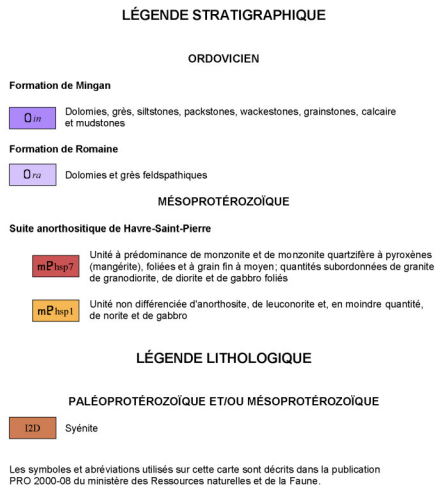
LÉGENDE STRATIGRAPHIQUE

ORDOVICIEN

Formation de Mingan

Omi

Dolomies, grès, siltstones, packstones, wackestones, grainstones, calcaire et mudstones

Formation de Romaine

Ora

Dolomies et grès feldspathiques

MÉSOPROTÉROZOÏQUE

Suite anorthositique de Havre-Saint-Pierre

mPhsp7

Unité à prédominance de monzonite et de monzonite quartzifère à pyroxènes (mangérite), foliées et à grain fin à moyen; quantités subordonnées de granite de granodiorite, de diorite et de gabbro foliés

mPhsp1

Unité non différenciée d'anorthosite, de leuconorite et, en moindre quantité, de norite et de gabbro

LÉGENDE LITHOLOGIQUE

PALÉOPROTÉROZOÏQUE ET/OU MÉSOPROTÉROZOÏQUE

I2D

Syénite

Les symboles et abréviations utilisés sur cette carte sont décrits dans la publication PRO 2000-08 du ministère des Ressources naturelles et de la Faune.